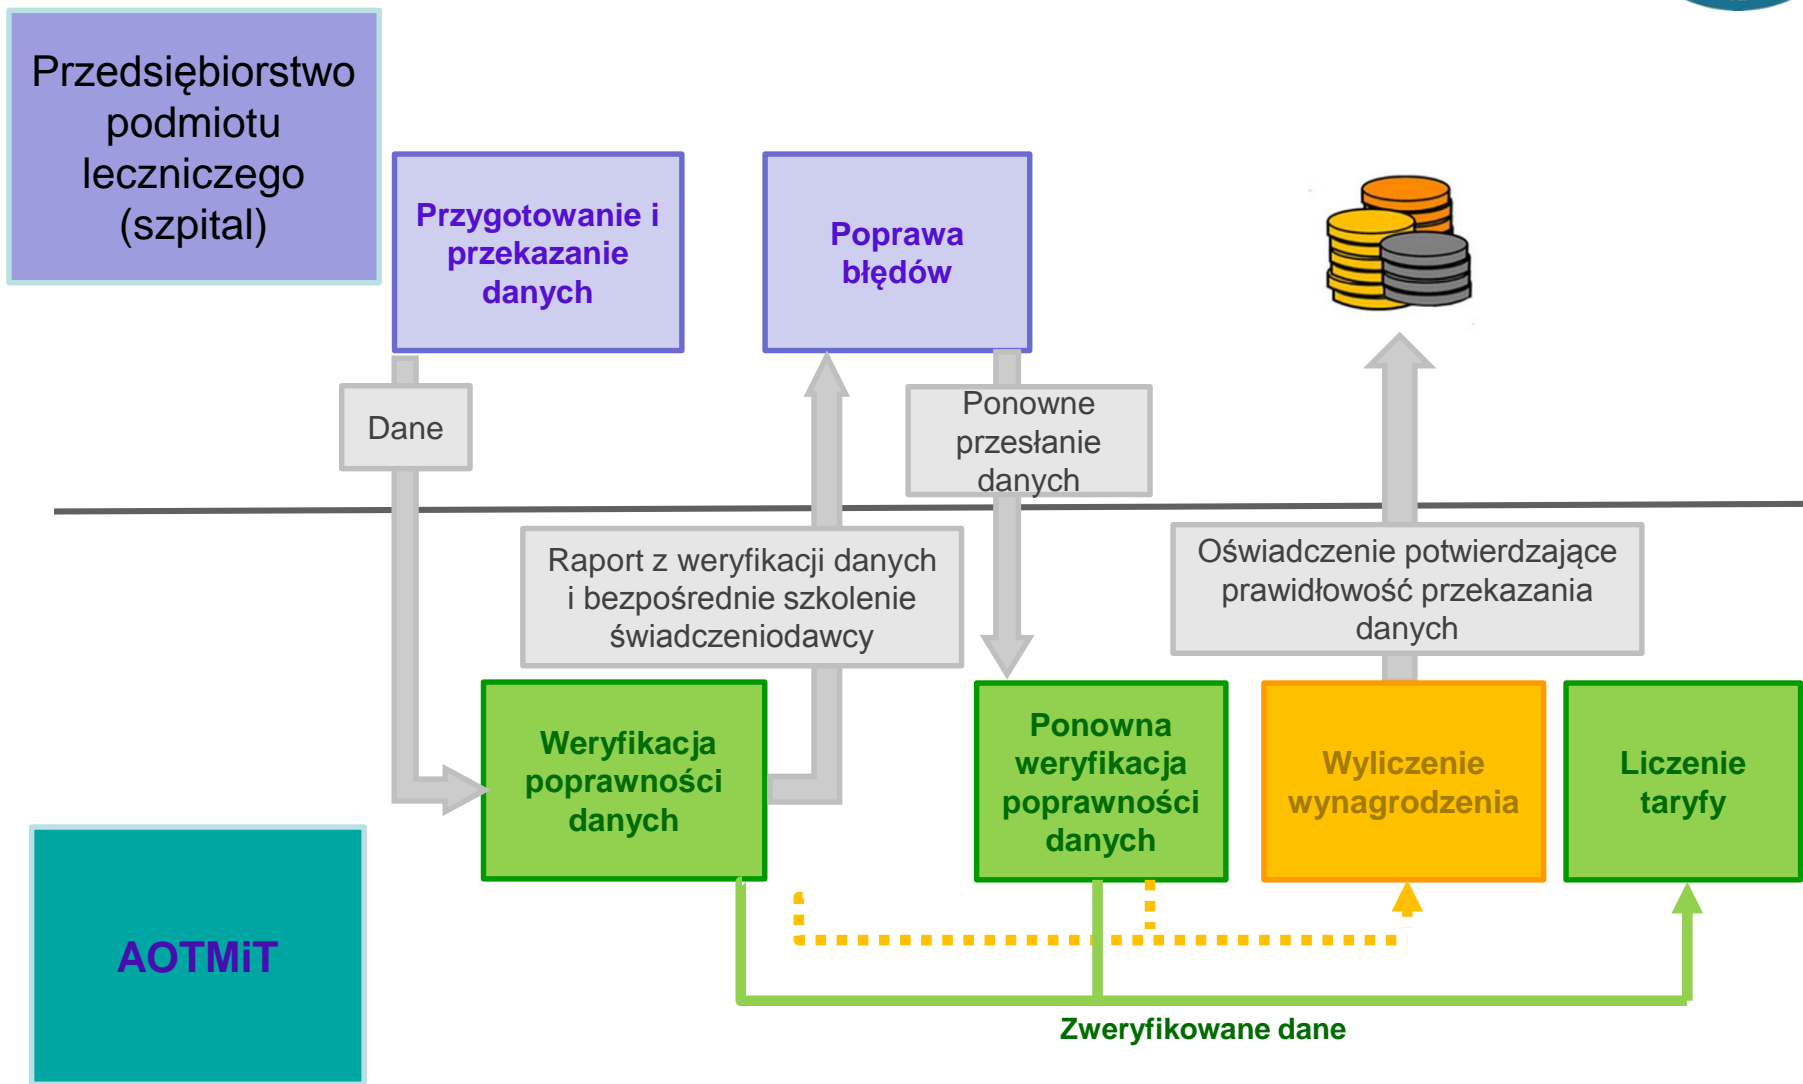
Przedsiębiorstwo podmiotu leczniczego (szpital)

Przygotowanie i przekazanie danych

Poprawa błędów

Dane

Ponowne przesłanie danych

Raport z weryfikacji danych i bezpośrednie szkolenie świadczeniodawcy

Oświadczenie potwierdzające prawidłowość przekazania danych

Weryfikacja poprawności danych

Ponowna weryfikacja poprawności danych

Wyliczenie wynagrodzenia

Liczenie taryfy

AOTMiT

Zweryfikowane dane